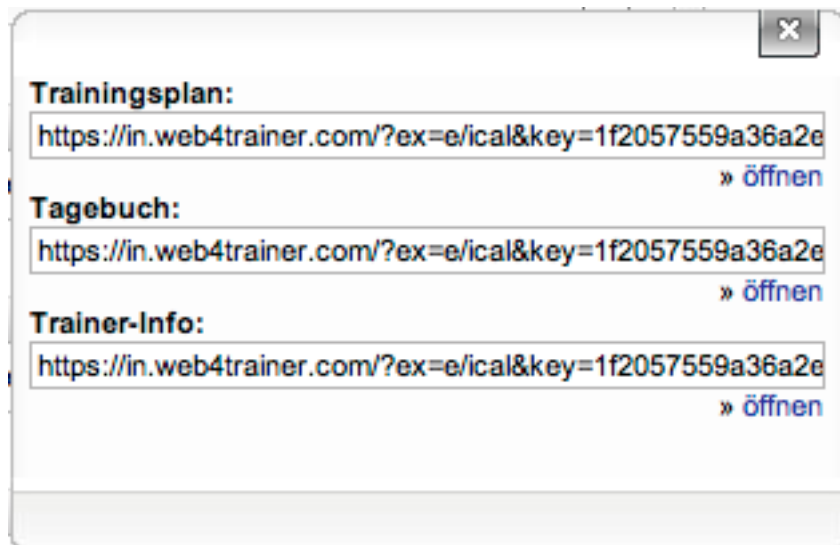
×

Trainingsplan:

https://in.web4trainer.com/?ex=e/ical&key=1f2057559a36a2e

» öffnen

Tagebuch:

https://in.web4trainer.com/?ex=e/ical&key=1f2057559a36a2e

» öffnen

Trainer-Info:

https://in.web4trainer.com/?ex=e/ical&key=1f2057559a36a2e

» öffnen